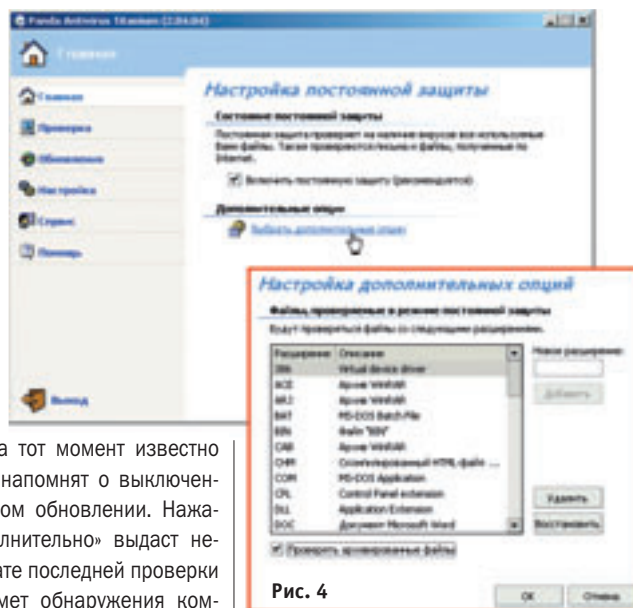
Panda Antivirus Titanium (2.04.04)

Главная

Главная
Проверка
Обновление
Настройка
Сервис
Помощь

Выход

Настройка постоянной защиты

Состояние постоянной защиты
Постоянная защита проверяет на наличие вирусов все используемые Вами файлы. Также проверяются письма и файлы, полученные по Internet.

Включить постоянную защиту (рекомендуется)

Дополнительные опции
Выбрать дополнительные опции

Настройка дополнительных опций

Файлы, проверяемые в режиме постоянной защиты
Будут проверяться файлы со следующими расширениями.

| Расширение | Описание |
|---|---|
| 386 | Virtual device driver |
| ACE | Архив WinRAR |
| ARJ | Архив WinRAR |
| BAT | MS-DOS Batch File |
| BIN | Файл "BIN" |
| CAB | Архив WinRAR |
| CHM | Скомпилированный HTML-файл ... |
| COM | MS-DOS Application |
| CPL | Control Panel extension |
| DLL | Application Extension |
| DOC | Документ Microsoft Word |

Новое расширение:
Добавить
Удалить
Восстановить

Проверять архивированные файлы

Рис. 4

OK
Отмена

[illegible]а тот момент известно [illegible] напомнят о выключен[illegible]ом обновлении. Нажа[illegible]лнительно» выдаст не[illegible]ате последней проверки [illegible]мет обнаружения ком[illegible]